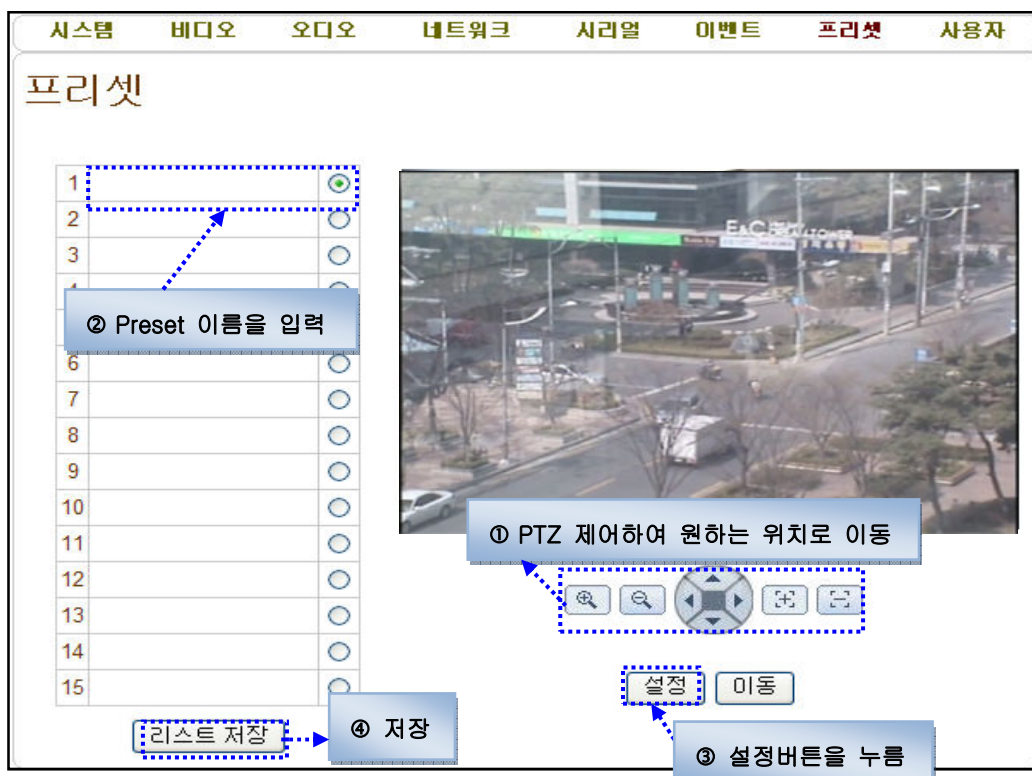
시스템 비디오 오디오 네트워크 시리얼 이벤트 프리셋 사용자

프리셋

| | |
|---|---|
| 1 | |
| 2 | |
| 3 | |
| 6 | |
| 7 | |
| 8 | |
| 9 | |
| 10 | |
| 11 | |
| 12 | |
| 13 | |
| 14 | |
| 15 | |

② Preset 이름을 입력

① PTZ 제어하여 원하는 위치로 이동

설정 이동

리스트 저장

④ 저장

③ 설정버튼을 누름